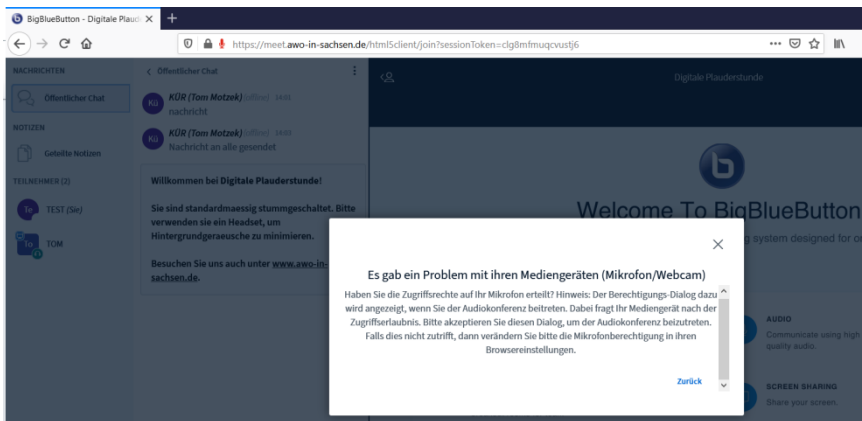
BigBlueButton - Digitale Plaud ×

+

https://meet.awo-in-sachsen.de/html5client/join?sessionToken=clg8mfmuqcvustj6

NACHRICHTEN

Öffentlicher Chat

NOTIZEN

Geteilte Notizen

TEILNEHMER (2)

TE TEST (Sie)

To TOM

< Öffentlicher Chat

KÜ KÜR (Tom Motzek) (offline) 14:01
nachricht

KÜ KÜR (Tom Motzek) (offline) 14:02
Nachricht an alle gesendet

Willkommen bei Digitale Plauderstunde!

Sie sind standardmaessig stummgeschaltet. Bitte verwenden sie ein Headset, um Hintergrundgeraeusche zu minimieren.

Besuchen Sie uns auch unter www.awo-in-sachsen.de.

Digitale Plauderstunde

Welcome To BigBlueButton

g system designed for o

AUDIO
Communicate using high quality audio.

SCREEN SHARING
Share your screen.

×

Es gab ein Problem mit ihren Mediengeräten (Mikrofon/Webcam)

Haben Sie die Zugriffsrechte auf Ihr Mikrofon erteilt? Hinweis: Der Berechtigungs-Dialog dazu wird angezeigt, wenn Sie der Audiokonferenz beitreten. Dabei fragt Ihr Mediengerät nach der Zugriffserlaubnis. Bitte akzeptieren Sie diesen Dialog, um der Audiokonferenz beizutreten. Falls dies nicht zutrifft, dann verändern Sie bitte die Mikrofonberechtigung in ihren Browsereinstellungen.

Zurück